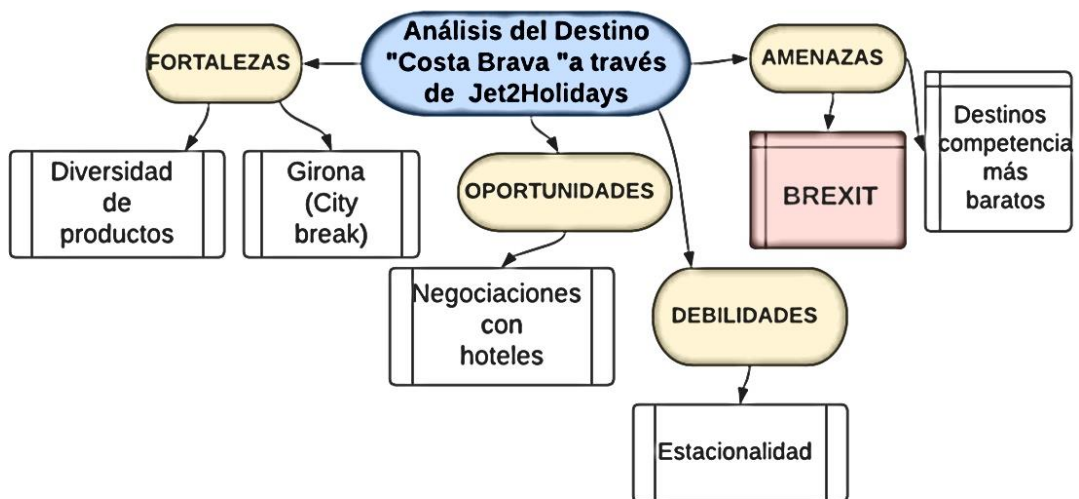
Análisis del Destino "Costa Brava "a través de Jet2Holidays

FORTALEZAS

Diversidad de productos

Girona (City break)

OPORTUNIDADES

Negociaciones con hoteles

DEBILIDADES

Estacionalidad

AMENAZAS

BREXIT

Destinos competencia más baratos